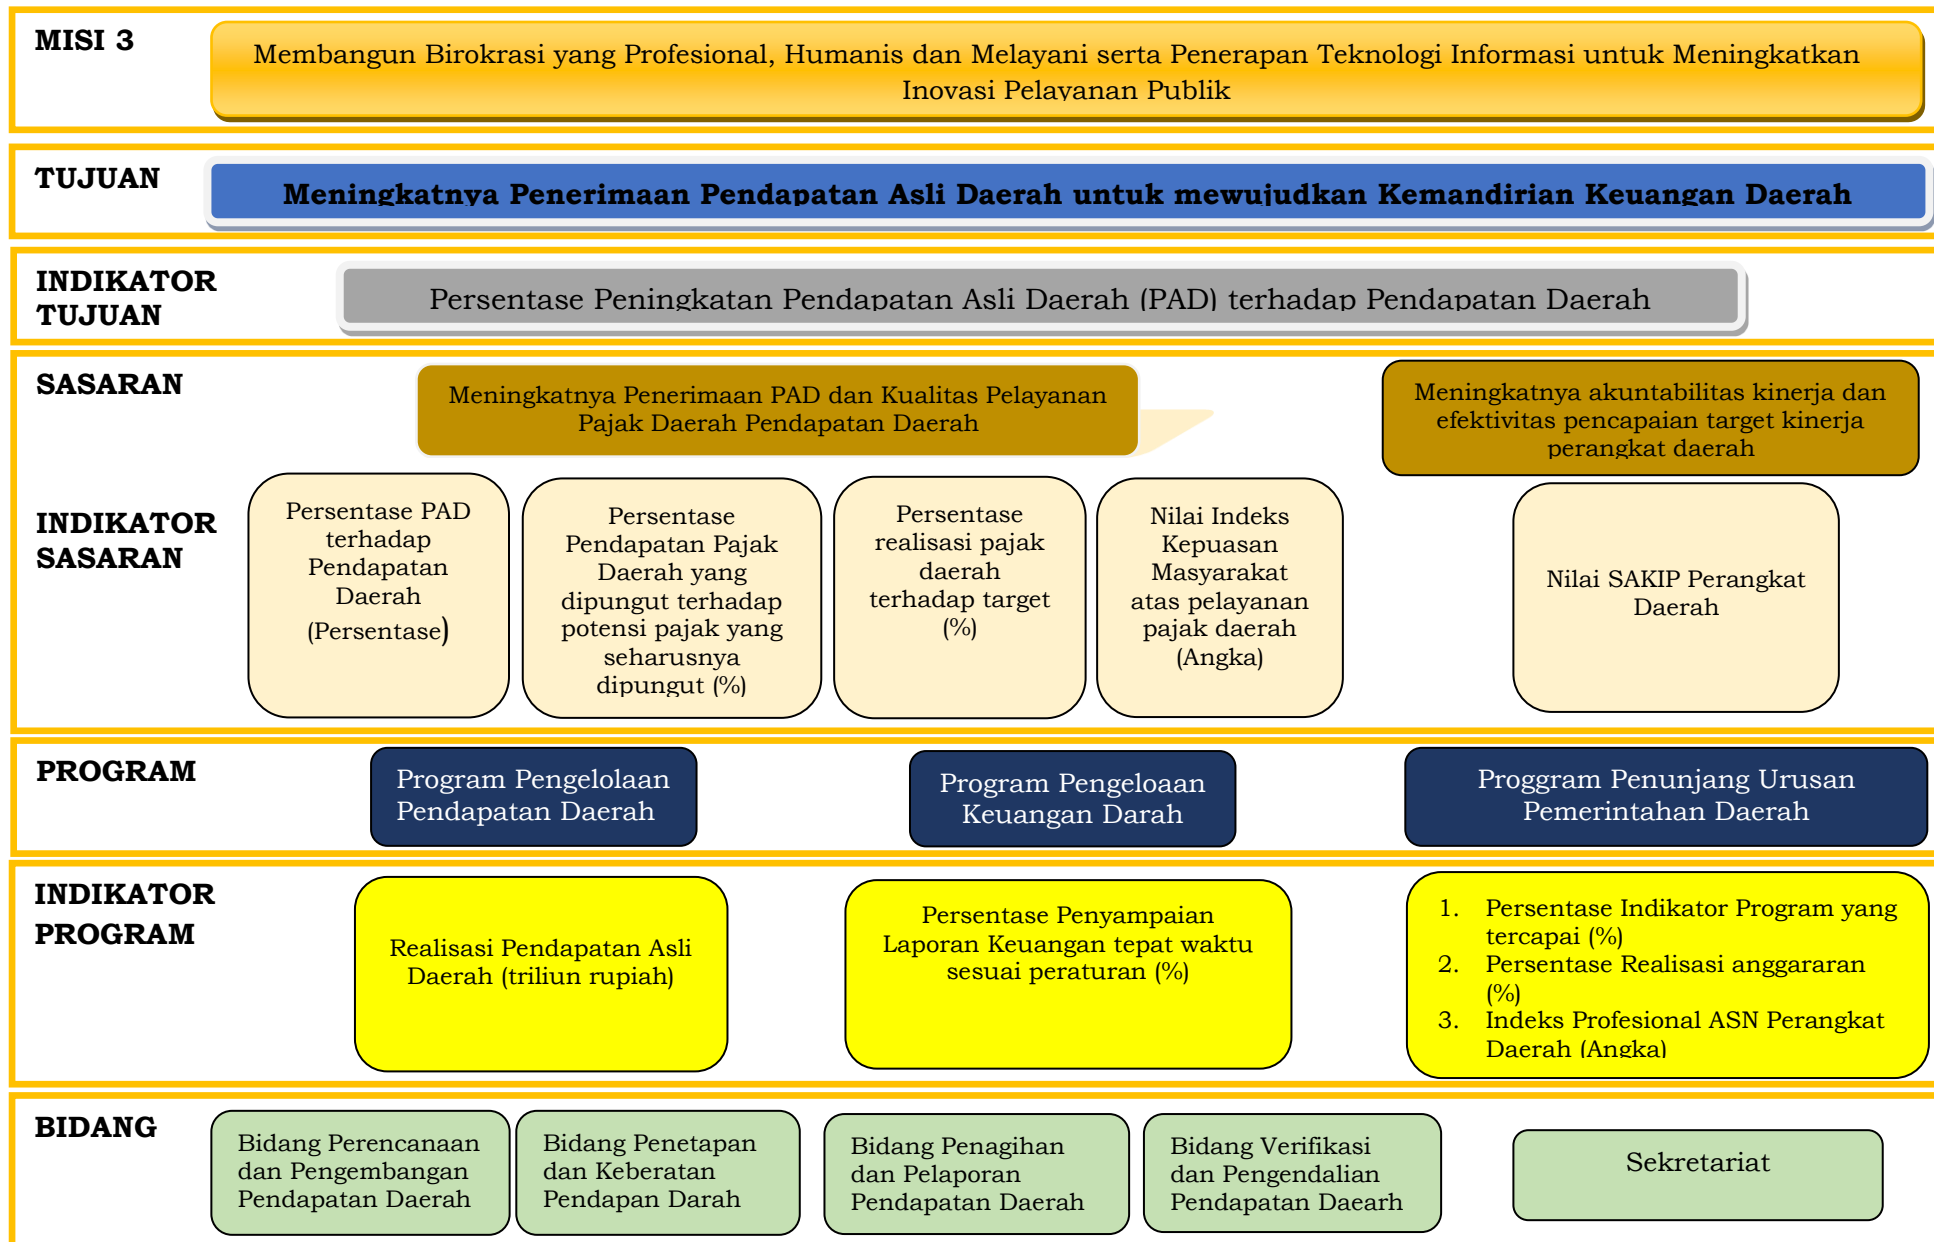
MISI 3

Membangun Birokrasi yang Profesional, Humanis dan Melayani serta Penerapan Teknologi Informasi untuk Meningkatkan Inovasi Pelayanan Publik

TUJUAN

Meningkatnya Penerimaan Pendapatan Asli Daerah untuk mewujudkan Kemandirian Keuangan Daerah

INDIKATOR TUJUAN

Persentase Peningkatan Pendapatan Asli Daerah (PAD) terhadap Pendapatan Daerah

SASARAN

Meningkatnya Penerimaan PAD dan Kualitas Pelayanan Pajak Daerah Pendapatan Daerah

Meningkatnya akuntabilitas kinerja dan efektivitas pencapaian target kinerja perangkat daerah

INDIKATOR SASARAN

Persentase PAD terhadap Pendapatan Daerah (Persentase)

Persentase Pendapatan Pajak Daerah yang dipungut terhadap potensi pajak yang seharusnya dipungut (%)

Persentase realisasi pajak daerah terhadap target (%)

Nilai Indeks Kepuasan Masyarakat atas pelayanan pajak daerah (Angka)

Nilai SAKIP Perangkat Daerah

PROGRAM

Program Pengelolaan Pendapatan Daerah

Program Pengeloaan Keuangan Darah

Proggram Penunjang Urusan Pemerintahan Daerah

INDIKATOR PROGRAM

Realisasi Pendapatan Asli Daerah (triliun rupiah)

Persentase Penyampaian Laporan Keuangan tepat waktu sesuai peraturan (%)

1. Persentase Indikator Program yang tercapai (%)
2. Persentase Realisasi anggararan (%)
3. Indeks Profesional ASN Perangkat Daerah (Angka)

BIDANG

Bidang Perencanaan dan Pengembangan Pendapatan Daerah

Bidang Penetapan dan Keberatan Pendapan Darah

Bidang Penagihan dan Pelaporan Pendapatan Daerah

Bidang Verifikasi dan Pengendalian Pendapatan Daearh

Sekretariat